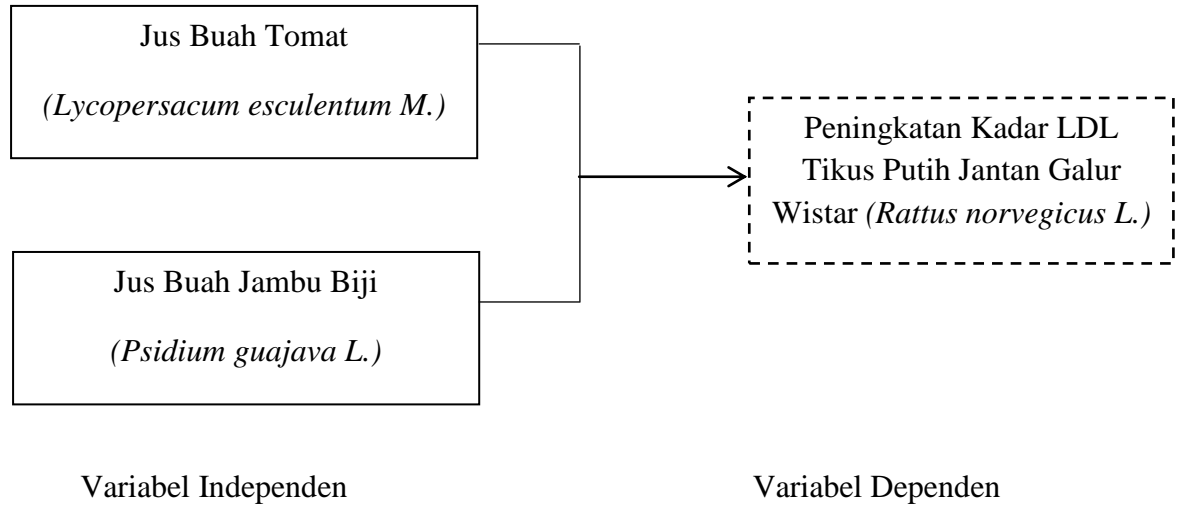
Jus Buah Tomat

(Lycopersacum esculentum M.)

Jus Buah Jambu Biji

(Psidium guajava L.)

Peningkatan Kadar LDL Tikus Putih Jantan Galur Wistar (Rattus norvegicus L.)

Variabel Independen

Variabel Dependen